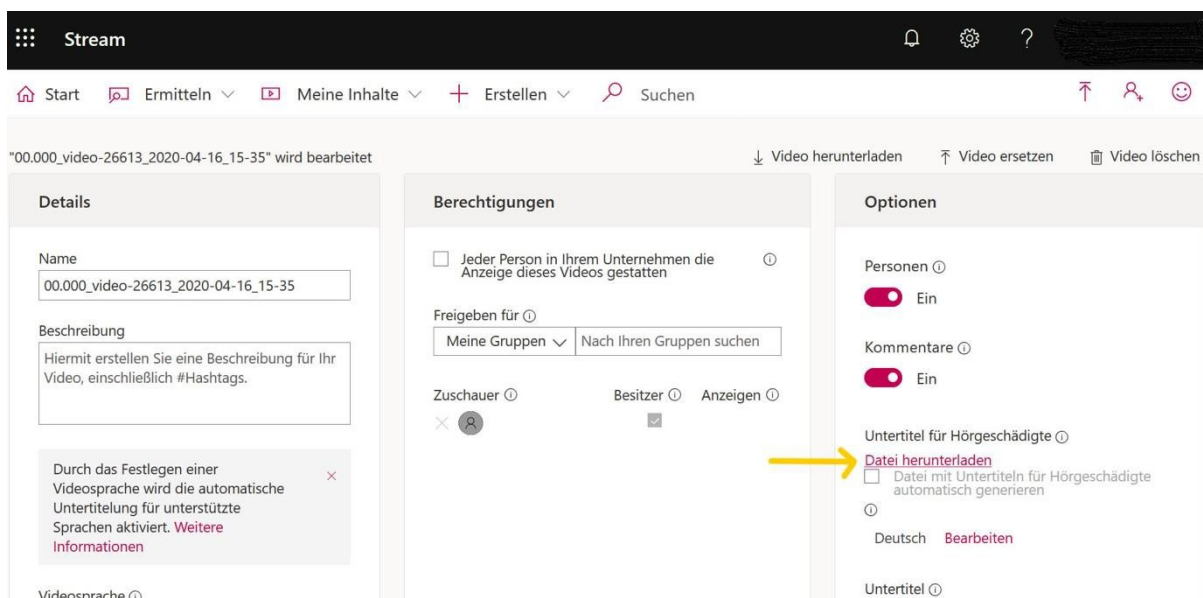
Stream

Start Ermitteln Meine Inhalte Erstellen Suchen

"00.000_video-26613_2020-04-16_15-35" wird bearbeitet

Video herunterladen Video ersetzen Video löschen

Details

Name
00.000_video-26613_2020-04-16_15-35

Beschreibung
Hiermit erstellen Sie eine Beschreibung für Ihr Video, einschließlich #Hashtags.

Durch das Festlegen einer Videosprache wird die automatische Untertitelung für unterstützte Sprachen aktiviert. Weitere Informationen

Videosprache

Berechtigungen

Jeder Person in Ihrem Unternehmen die Anzeige dieses Videos gestatten

Freigeben für
Meine Gruppen Nach Ihren Gruppen suchen

Zuschauer Besitzer Anzeigen

Optionen

Personen
Ein

Kommentare
Ein

Untertitel für Hörgeschädigte
Datei herunterladen
Datei mit Untertiteln für Hörgeschädigte automatisch generieren

Deutsch Bearbeiten

Untertitel